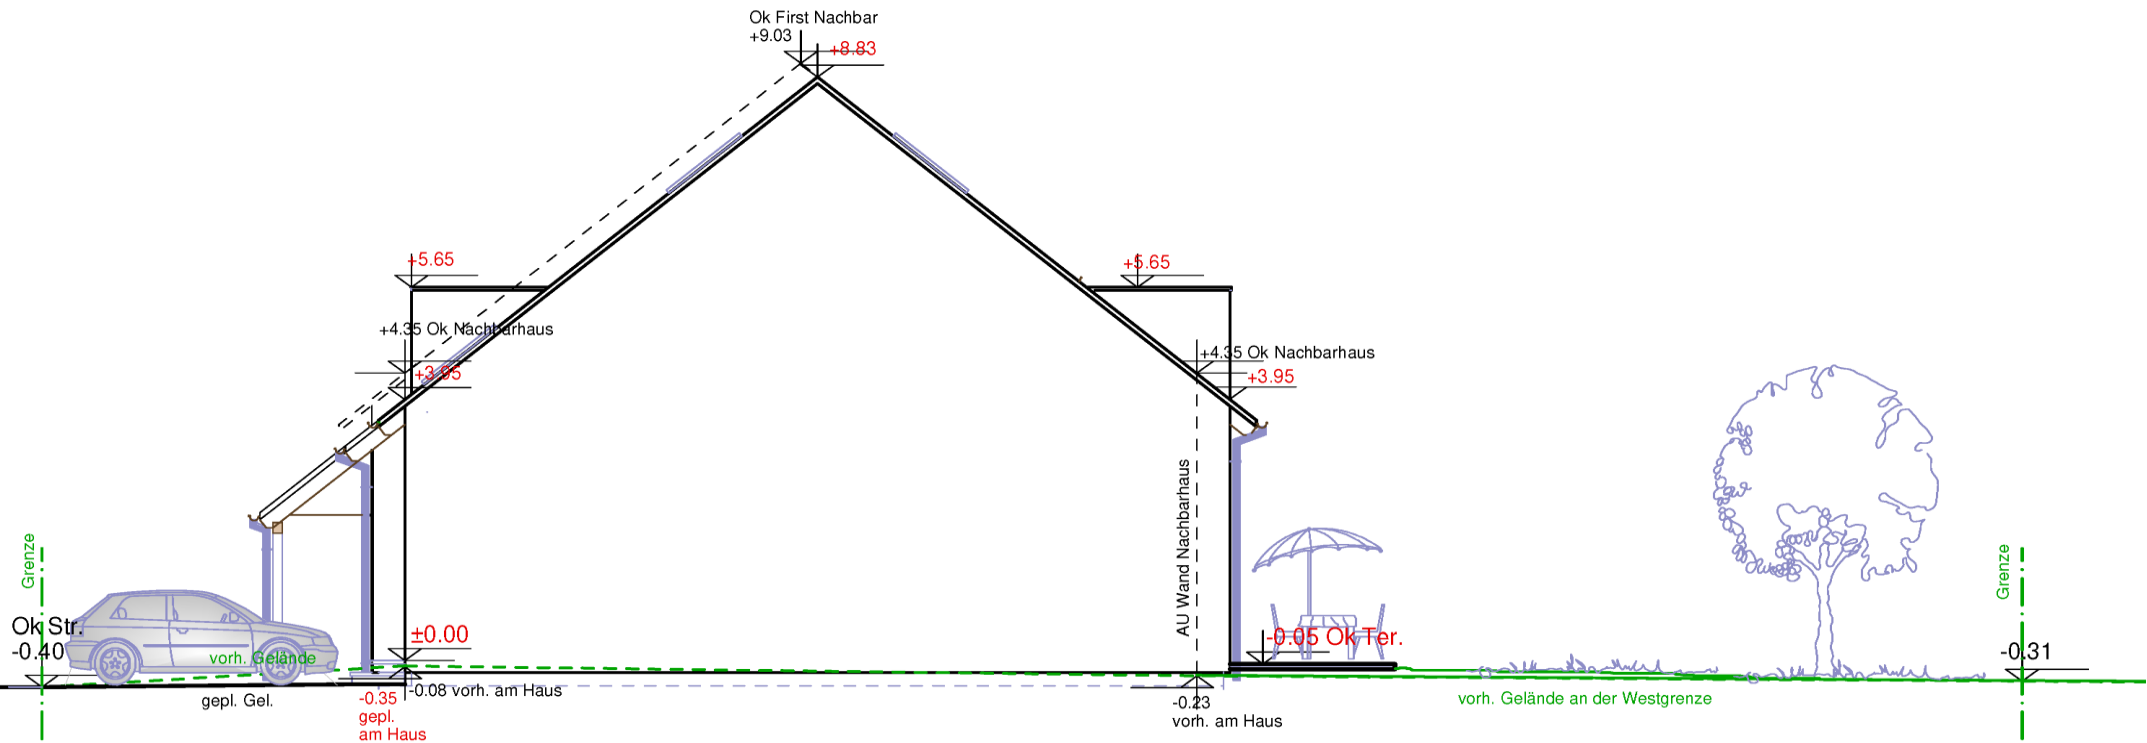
Ok First Nachbar
+9.03
+8.83

+5.65
+5.65

+4.35 Ok Nachbarhaus
+3.95
+4.35 Ok Nachbarhaus
+3.95

AU Wand Nachbarhaus

Grenze
Ok Str.
-0.40
vorh. Gelände
±0.00
-0.05 Ok Ter.
Grenze
-0.31

gepl. Gel.
-0.35
gepl.
am Haus
-0.08 vorh. am Haus
-0.23
vorh. am Haus
vorh. Gelände an der Westgrenze